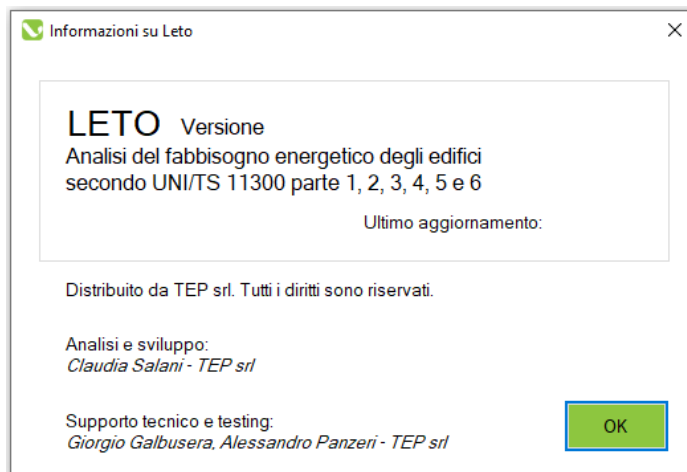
Informazioni su Leto

LETO Versione
Analisi del fabbisogno energetico degli edifici secondo UNI/TS 11300 parte 1, 2, 3, 4, 5 e 6

Ultimo aggiornamento:

Distribuito da TEP srl. Tutti i diritti sono riservati.

Analisi e sviluppo:
*Claudia Salani - TEP srl*

Supporto tecnico e testing:
*Giorgio Galbusera, Alessandro Panzeri - TEP srl*

OK